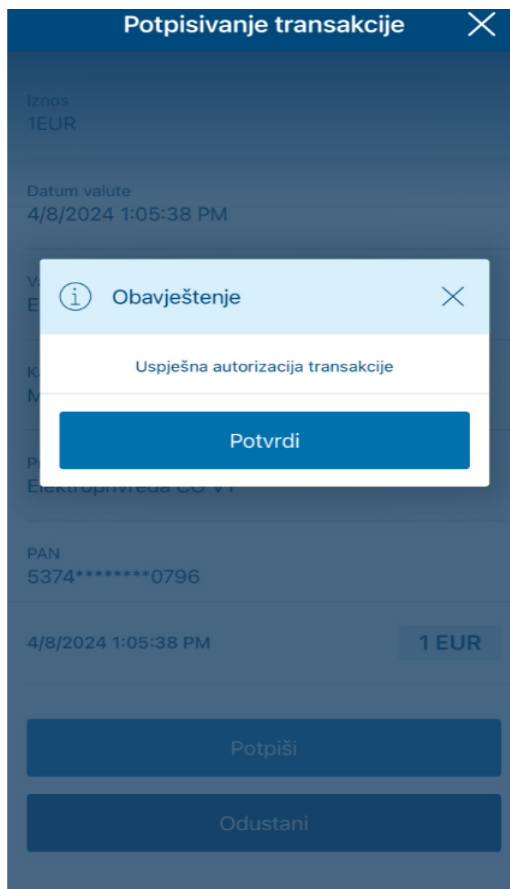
Potpisivanje transakcije

Iznos
1EUR

Datum valute
4/8/2024 1:05:38 PM

V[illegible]
E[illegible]

Obavještenje

Uspješna autorizacija transakcije

Potvrdi

K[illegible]
M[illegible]

P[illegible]
Elektroprivreda CG VT

PAN
5374********0796

4/8/2024 1:05:38 PM
1 EUR

Potpiši

Odustani